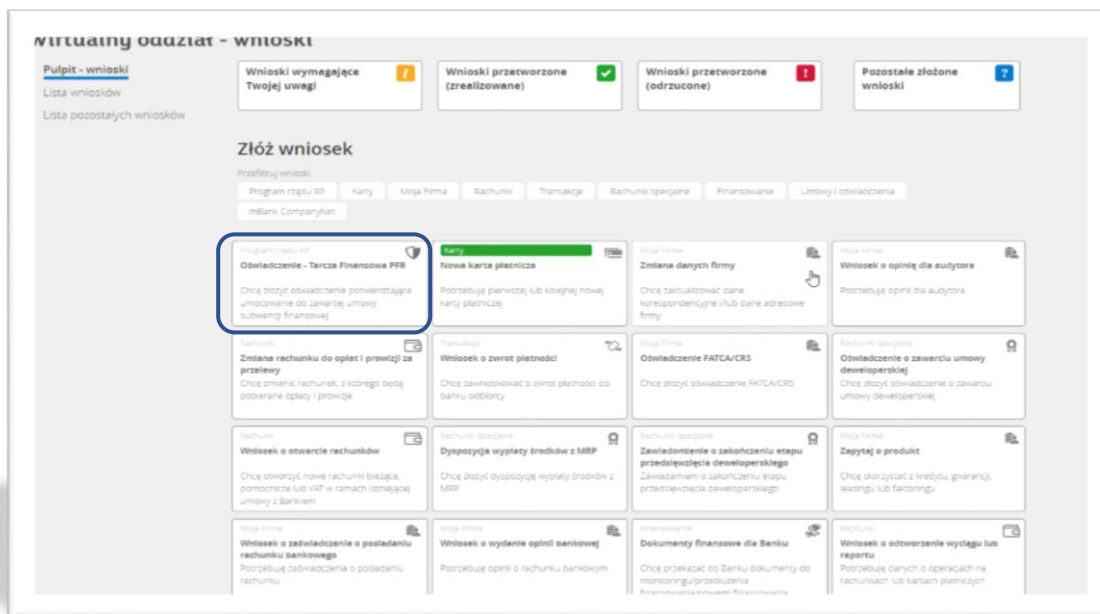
Wirtualny oddział - wnioski

Pulpit - wnioski
Lista wniosków
Lista pozostałych wniosków

Wnioski wymagające Twojej uwagi
Wnioski przetworzone (zrealizowane)
Wnioski przetworzone (odrzucone)
Pozostałe złożone wnioski

Złóż wniosek

Przefiltruj wnioski
Program rządu RP | Karty | Moja Firma | Rachunki | Transakcje | Rachunki specjalne | Finansowanie | Umowy i oświadczenia | mBank CompanyNet

Program rządu RP
Oświadczenie - Tarcza Finansowa PFR
Chcę złożyć oświadczenie potwierdzające umocowanie do zawartej umowy subwencji finansowej

Karty
Nowa karta płatnicza
Potrzebuję pierwszej lub kolejnej nowej karty płatniczej

Moja Firma
Zmiana danych firmy
Chcę zaktualizować dane korespondencyjne i/lub dane adresowe firmy

Moja Firma
Wniosek o opinię dla audytora
Potrzebuję opinii dla audytora

Rachunki
Zmiana rachunku do opłat i prowizji za przelewy
Chcę zmienić rachunek, z którego będą pobierane opłaty i prowizje

Transakcje
Wniosek o zwrot płatności
Chcę zawnioskować o zwrot płatności do banku odbiorcy

Moja Firma
Oświadczenie FATCA/CRS
Chcę złożyć oświadczenie FATCA/CRS

Rachunki specjalne
Oświadczenie o zawarciu umowy deweloperskiej
Chcę złożyć oświadczenie o zawarciu umowy deweloperskiej

Rachunki
Wniosek o otwarcie rachunków
Chcę otworzyć nowe rachunki bieżące, pomocnicze lub VAT w ramach istniejącej umowy z Bankiem

Rachunki specjalne
Dyspozycja wypłaty środków z MRP
Chcę złożyć dyspozycję wypłaty środków z MRP

Rachunki specjalne
Zawiadomienie o zakończeniu etapu przedsięwzięcia deweloperskiego
Zawiadamiam o zakończeniu etapu przedsięwzięcia deweloperskiego

Moja Firma
Zapytaj o produkt
Chcę skorzystać z kredytu, gwarancji, leasingu lub faktoringu

Moja Firma
Wniosek o zaświadczenie o posiadaniu rachunku bankowego
Potrzebuję zaświadczenia o posiadaniu rachunku

Moja Firma
Wniosek o wydanie opinii bankowej
Potrzebuję opinii o rachunku bankowym

Finansowanie
Dokumenty finansowe dla Banku
Chcę przekazać do Banku dokumenty do monitoringu/przedłużenia finansowania/nowego finansowania

Rachunki
Wniosek o odtworzenie wyciągu lub raportu
Potrzebuję danych o operacjach na rachunkach lub kartach płatniczych